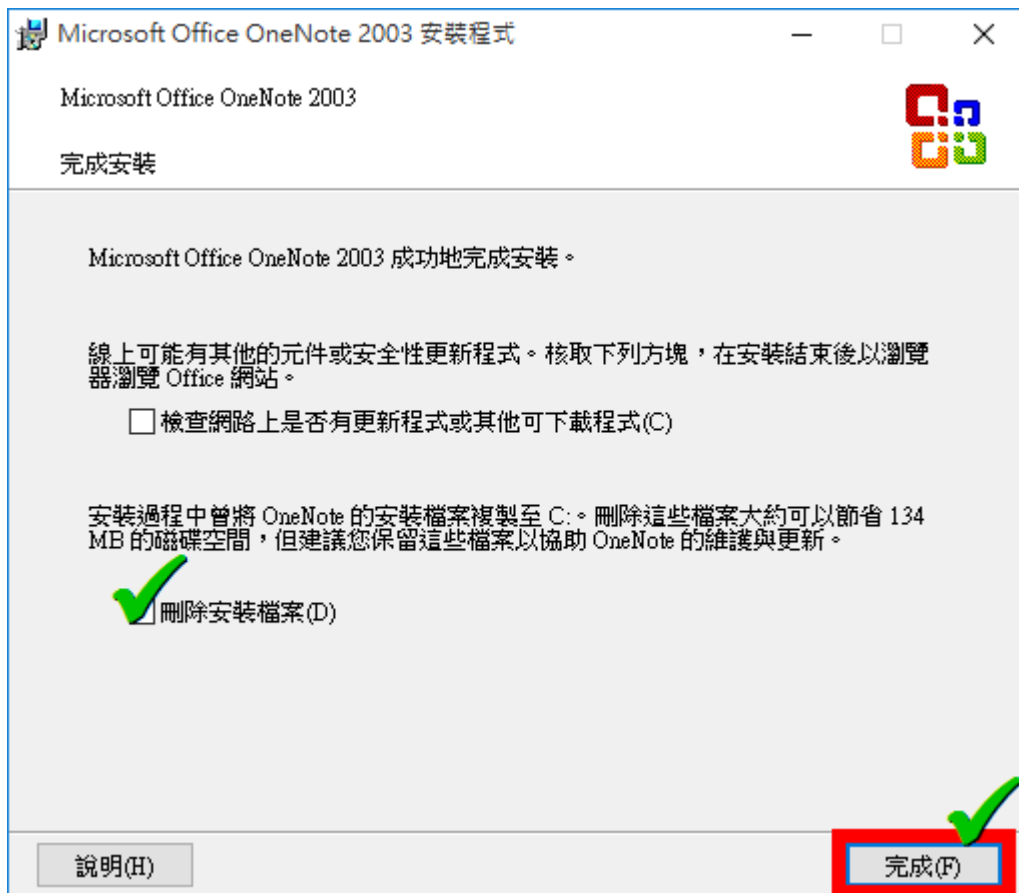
Microsoft Office OneNote 2003 安裝程式

Microsoft Office OneNote 2003

完成安裝

Microsoft Office OneNote 2003 成功地完成安裝。

線上可能有其他的元件或安全性更新程式。核取下列方塊，在安裝結束後以瀏覽器瀏覽 Office 網站。

檢查網路上是否有更新程式或其他可下載程式(C)

安裝過程中曾將 OneNote 的安裝檔案複製至 C:。刪除這些檔案大約可以節省 134 MB 的磁碟空間，但建議您保留這些檔案以協助 OneNote 的維護與更新。

刪除安裝檔案(D)

說明(H)

完成(F)